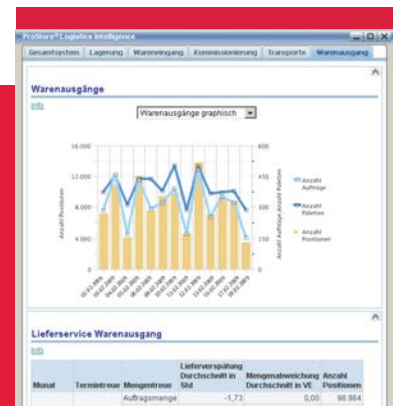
ProStore® Logistics Intelligence

Gesamtsystem | Lagerung | Wareneingang | Kommissionierung | Transporte | Warenausgang

Warenausgänge

Info

Warenausgänge graphisch

16.000
12.000
8.000
4.000
0

600
450
300
150
0

Anzahl Positionen

Anzahl Aufträge Anzahl Paletten

Anzahl Aufträge
Anzahl Paletten
Anzahl Positionen

Lieferservice Warenausgang

Info

| Monat | Termintreue | Mengentreue | Lieferverspätung Durchschnitt in Std | Mengenabweichung Durchschnitt in VE | Anzahl Positionen |
|---|---|---|---|---|---|
| | | Auftragsmenge | -1,73 | 0,00 | 98.864 |